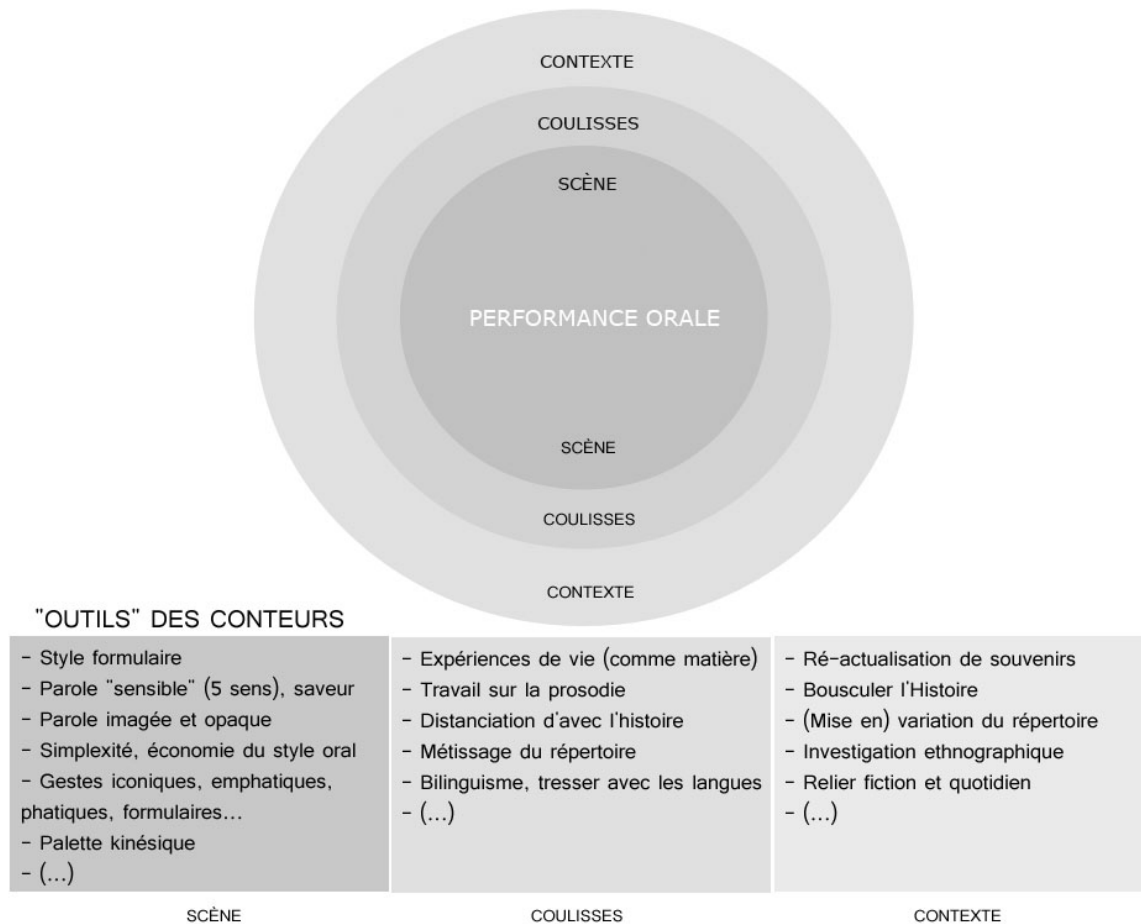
CONTEXTE

COULISSES

SCÈNE

PERFORMANCE ORALE

SCÈNE

COULISSES

CONTEXTE

"OUTILS" DES CONTEURS

| - Style formulaire<br>- Parole "sensible" (5 sens), saveur<br>- Parole imagée et opaque<br>- Simplexité, économie du style oral<br>- Gestes iconiques, emphatiques, phatiques, formulaires…<br>- Palette kinésique<br>- (…) | - Expériences de vie (comme matière)<br>- Travail sur la prosodie<br>- Distanciation d'avec l'histoire<br>- Métissage du répertoire<br>- Bilinguisme, tresser avec les langues<br>- (…) | - Ré-actualisation de souvenirs<br>- Bousculer l'Histoire<br>- (Mise en) variation du répertoire<br>- Investigation ethnographique<br>- Relier fiction et quotidien<br>- (…) |
|---|---|---|
| SCÈNE | COULISSES | CONTEXTE |